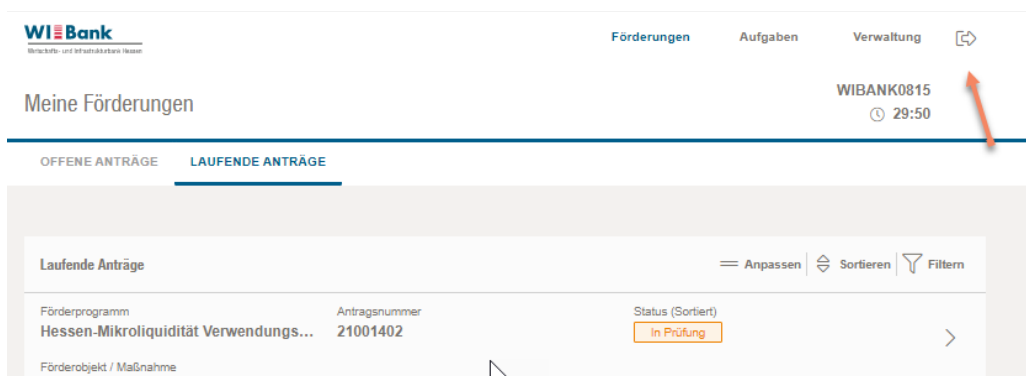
WI Bank
Wirtschafts- und Infrastrukturbank Hessen

Förderungen Aufgaben Verwaltung

Meine Förderungen

WIBANK0815
29:50

OFFENE ANTRÄGE LAUFENDE ANTRÄGE

Laufende Anträge

Anpassen Sortieren Filtern

Förderprogramm
Hessen-Mikroliquidität Verwendungs...

Antragsnummer
21001402

Status (Sortiert)
In Prüfung

Förderobjekt / Maßnahme